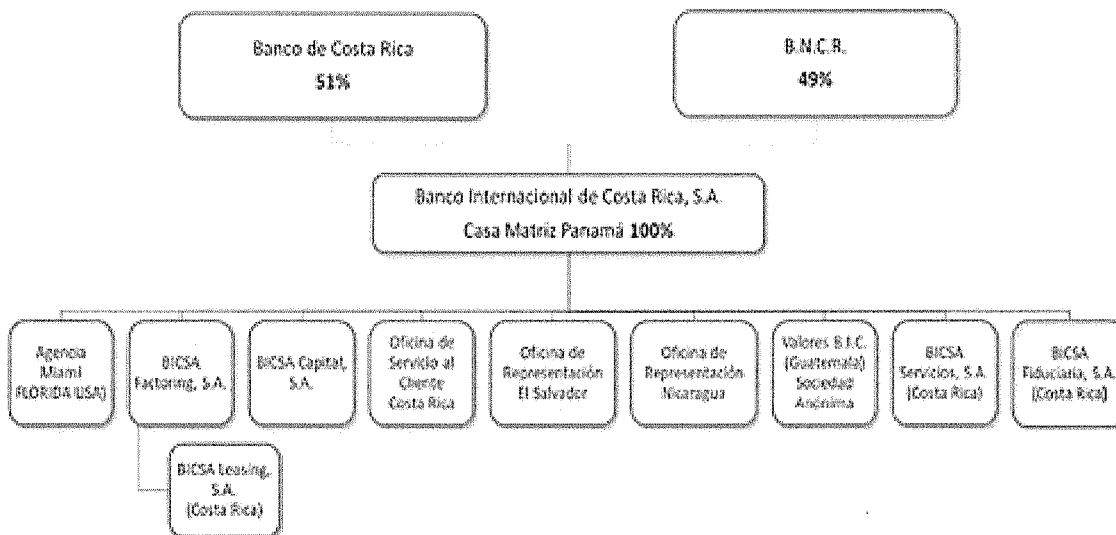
Banco de Costa Rica
51%

B.N.C.R.
49%

Banco Internacional de Costa Rica, S.A.
Casa Matriz Panamá 100%

Agencia Miami (FLORIDA USA)

BICSA Factoring, S.A.

BICSA Capital, S.A.

Oficina de Servicio al Cliente Costa Rica

Oficina de Representación El Salvador

Oficina de Representación Nicaragua

Valores B.I.C. (Guatemala) Sociedad Anónima

BICSA Servicios, S.A. (Costa Rica)

BICSA Fiduciaria, S.A. (Costa Rica)

BICSA Leasing, S.A. (Costa Rica)